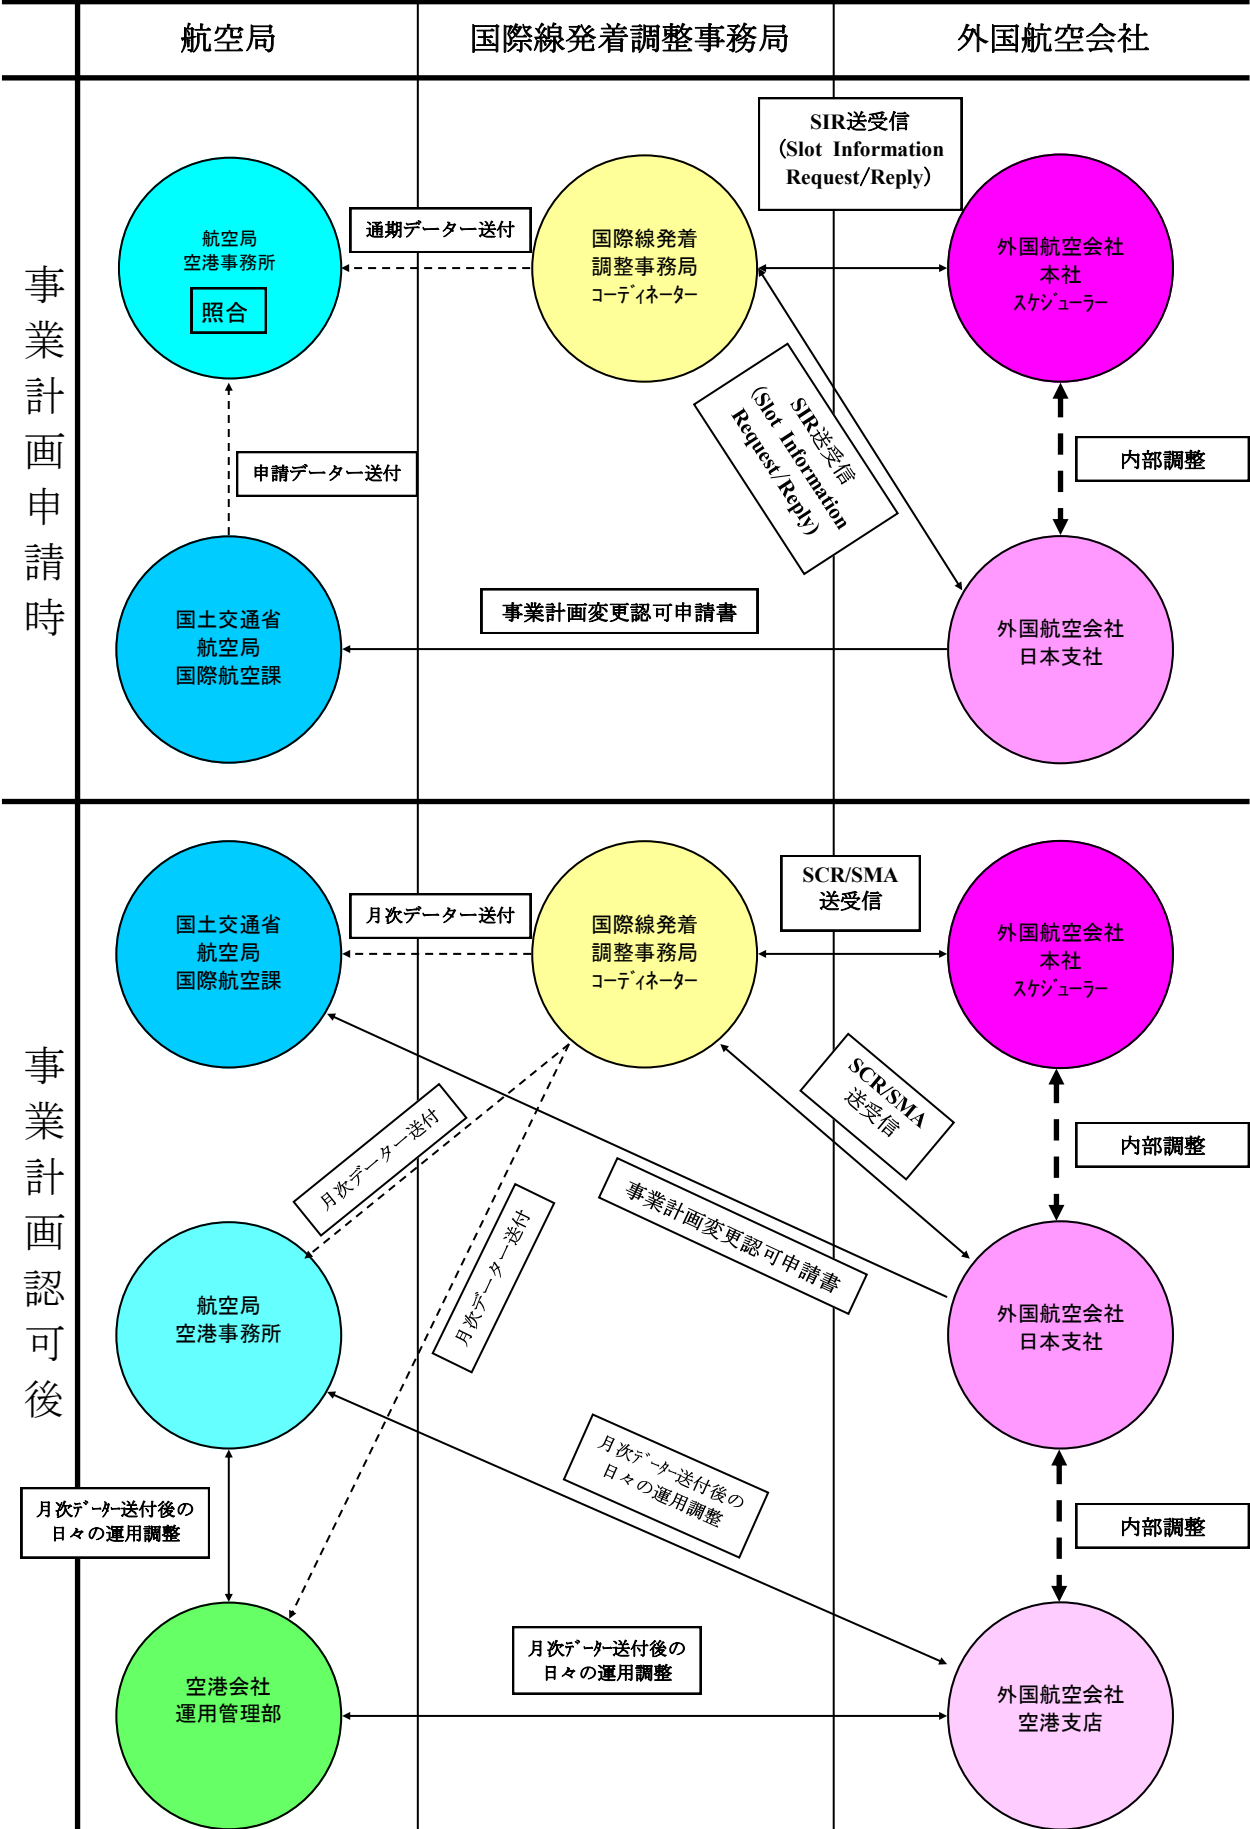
航空局
国際線発着調整事務局
外国航空会社

事業計画申請時

SIR送受信
（Slot Information Request/Reply）

航空局
空港事務所
照合

通期データー送付

国際線発着
調整事務局
コーディネーター

外国航空会社
本社
スケジューラー

SIR送受信
（Slot Information Request/Reply）

内部調整

申請データー送付

事業計画変更認可申請書

国土交通省
航空局
国際航空課

外国航空会社
日本支社

事業計画認可後

国土交通省
航空局
国際航空課

月次データー送付

国際線発着
調整事務局
コーディネーター

SCR/SMA
送受信

外国航空会社
本社
スケジューラー

SCR/SMA
送受信

内部調整

月次データー送付

事業計画変更認可申請書

月次データー送付

航空局
空港事務所

外国航空会社
日本支社

月次データー送付後の
日々の運用調整

内部調整

月次データー送付後の
日々の運用調整

月次データー送付後の
日々の運用調整

空港会社
運用管理部

外国航空会社
空港支店